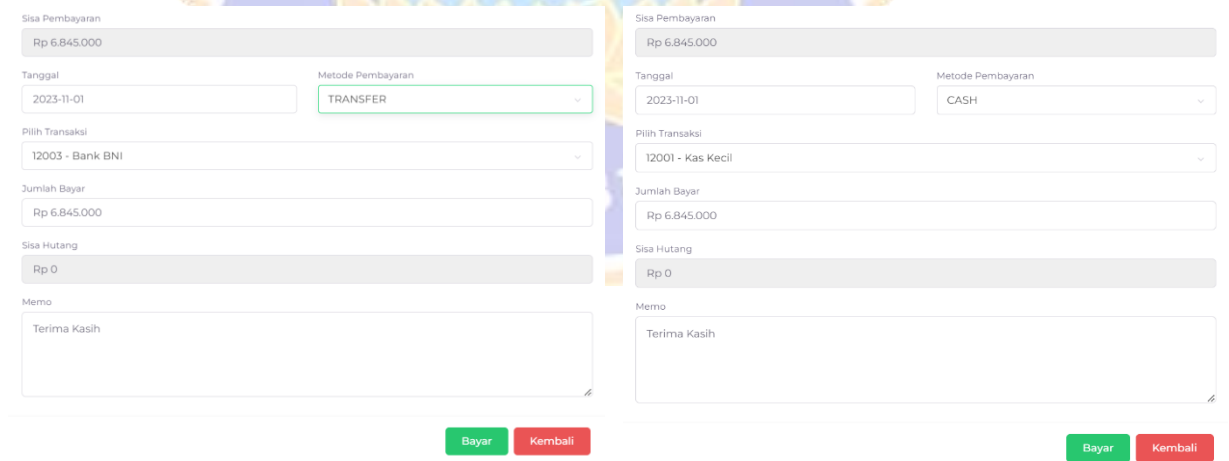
Sisa Pembayaran
Rp 6.845.000

Tanggal
2023-11-01

Metode Pembayaran
TRANSFER

Pilih Transaksi
12003 - Bank BNI

Jumlah Bayar
Rp 6.845.000

Sisa Hutang
Rp 0

Memo
Terima Kasih

Bayar
Kembali

Sisa Pembayaran
Rp 6.845.000

Tanggal
2023-11-01

Metode Pembayaran
CASH

Pilih Transaksi
12001 - Kas Kecil

Jumlah Bayar
Rp 6.845.000

Sisa Hutang
Rp 0

Memo
Terima Kasih

Bayar
Kembali